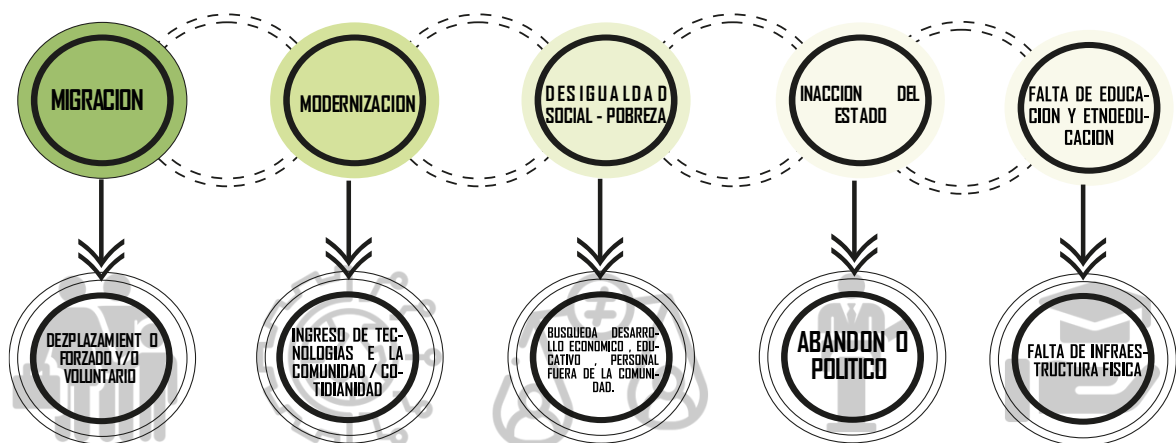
MIGRACION

DEZPLAZAMIENT O FORZADO Y/O VOLUNTARIO

MODERNIZACION

INGRESO DE TECNOLOGIAS E LA COMUNIDAD / COTIDIANIDAD

DESIGUALDAD SOCIAL - POBREZA

BUSQUEDA DESARROLLO ECONOMICO , EDUCATIVO , PERSONAL FUERA DE LA COMUNIDAD.

INACCION DEL ESTADO

ABANDON O POLITICO

FALTA DE EDUCACION Y ETNOEDUCACION

FALTA DE INFRAESTRUCTURA FISICA